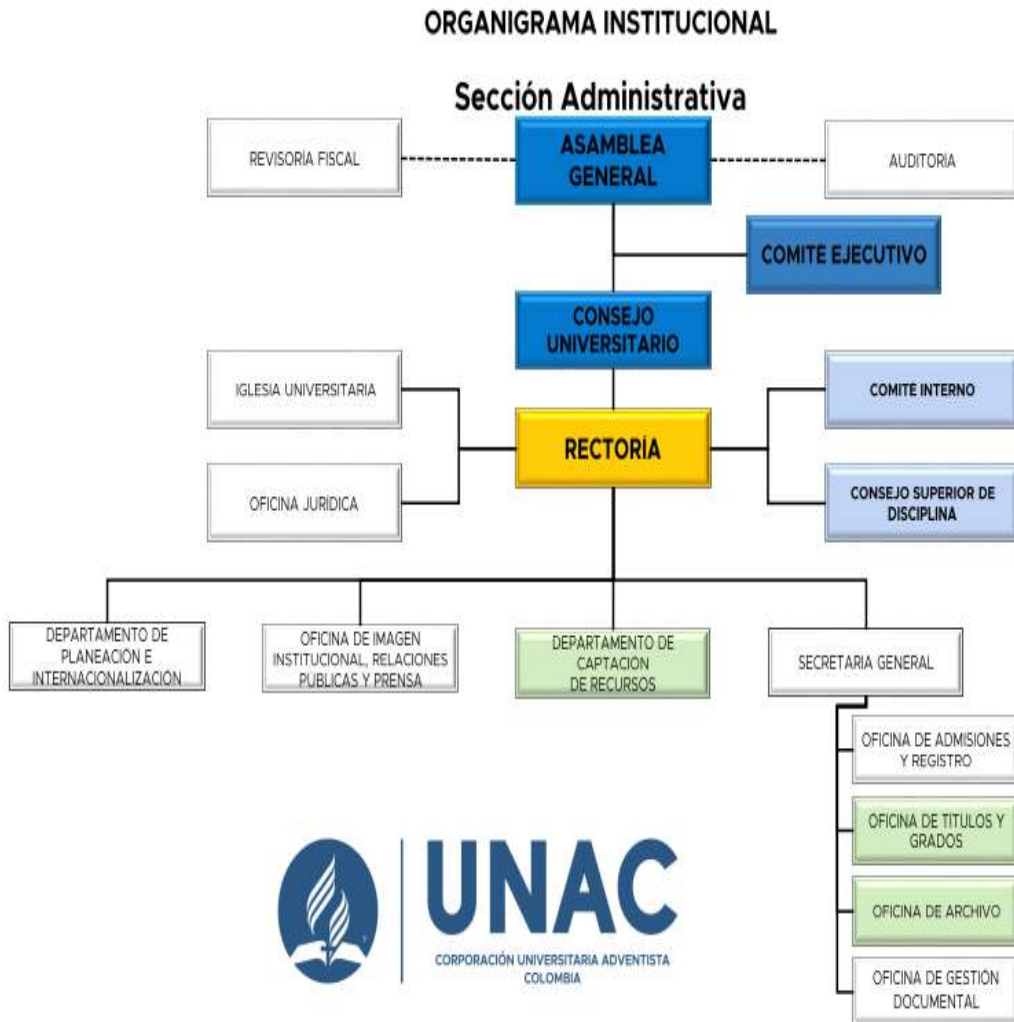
ORGANIGRAMA INSTITUCIONAL

Sección Administrativa

REVISORÍA FISCAL

ASAMBLEA GENERAL

AUDITORIA

COMITE EJECUTIVO

CONSEJO UNIVERSITARIO

IGLESIA UNIVERSITARIA

COMITE INTERNO

RECTORÍA

OFICINA JURÍDICA

CONSEJO SUPERIOR DE DISCIPLINA

DEPARTAMENTO DE PLANEACIÓN E INTERNACIONALIZACIÓN

OFICINA DE IMAGEN INSTITUCIONAL, RELACIONES PUBLICAS Y PRENSA

DEPARTAMENTO DE CAPTACIÓN DE RECURSOS

SECRETARIA GENERAL

OFICINA DE ADMISIONES Y REGISTRO

OFICINA DE TITULOS Y GRADOS

OFICINA DE ARCHIVO

OFICINA DE GESTIÓN DOCUMENTAL

UNAC
CORPORACIÓN UNIVERSITARIA ADVENTISTA
COLOMBIA